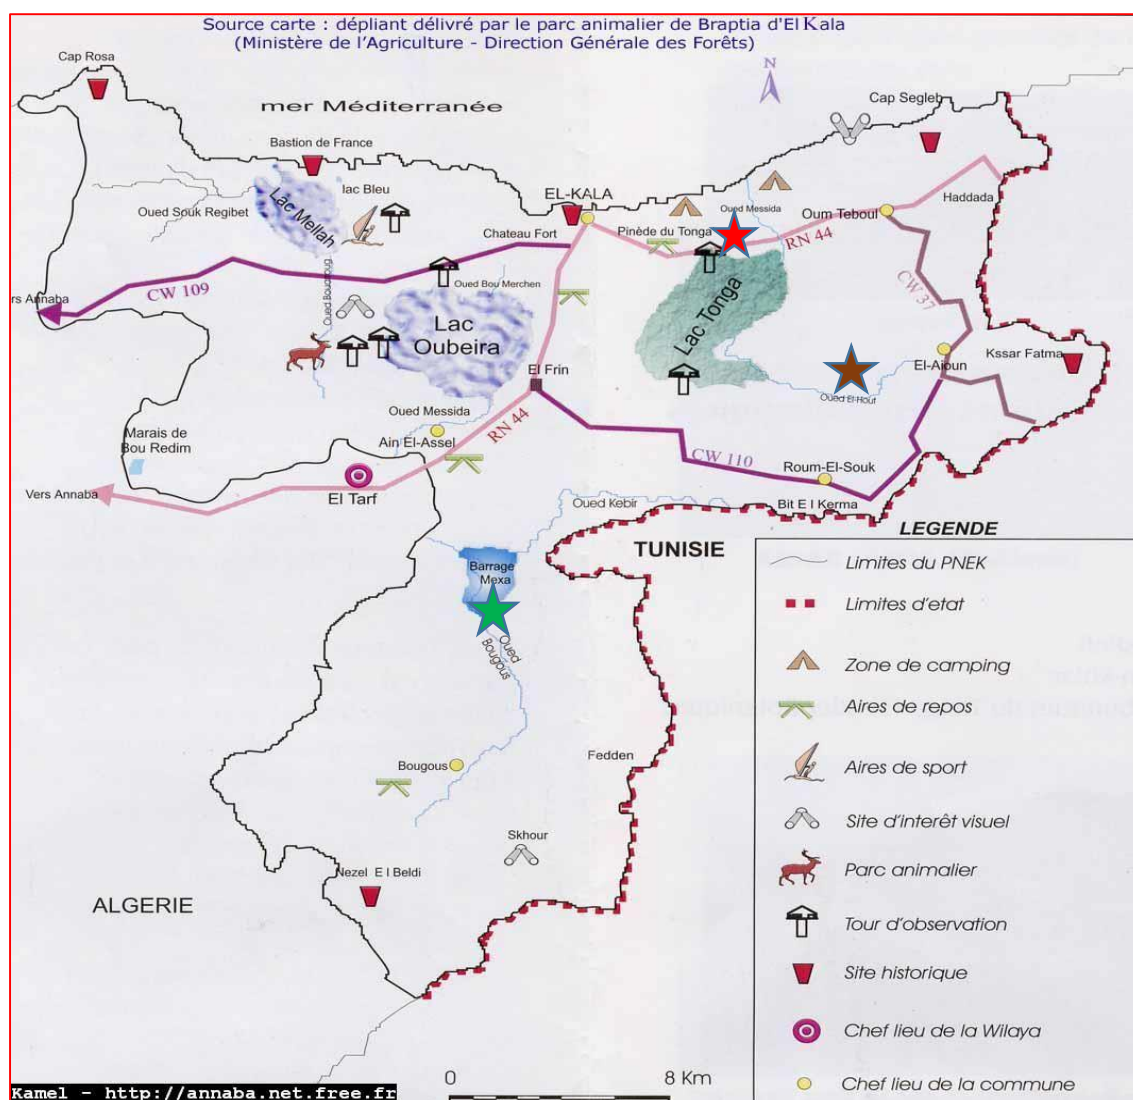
Source carte : dépliant délivré par le parc animalier de Braptia d'El Kala
(Ministère de l'Agriculture - Direction Générale des Forêts)

Cap Rosa

mer Méditerranée

N

Cap Segleb

Bastion de France

lac Bleu

Lac Mellah

Oued Souk Regibet

EL-KALA

Oued Messida

Haddada

Oum Teboul

Pinède du Tonga

Chateau Fort

RN 44

CW 37

CW 109

Oued Bou Merchen

Oued Bougous

rs Annaba

Lac Oubeira

Lac Tonga

Kssar Fatma

El-Aioun

El Frin

Oued El-Hout

Oued Messida

Marais de Bou Redim

Ain El-Assel

RN 44

CW 110

Roum-El-Souk

Vers Annaba

El Tarf

Bit E I Kerma

Oued Kebir

LEGENDE

TUNISIE

Barrage Mexa

Oued Bougous

Bougous

Fedden

Skhour

Nezel E l Beldi

ALGERIE

Limites du PNEK

Limites d'etat

Zone de camping

Aires de repos

Aires de sport

Site d'interêt visuel

Parc animalier

Tour d'observation

Site historique

Chef lieu de la Wilaya

Chef lieu de la commune

0

8 Km

Kamel - http://annaba.net.free.fr